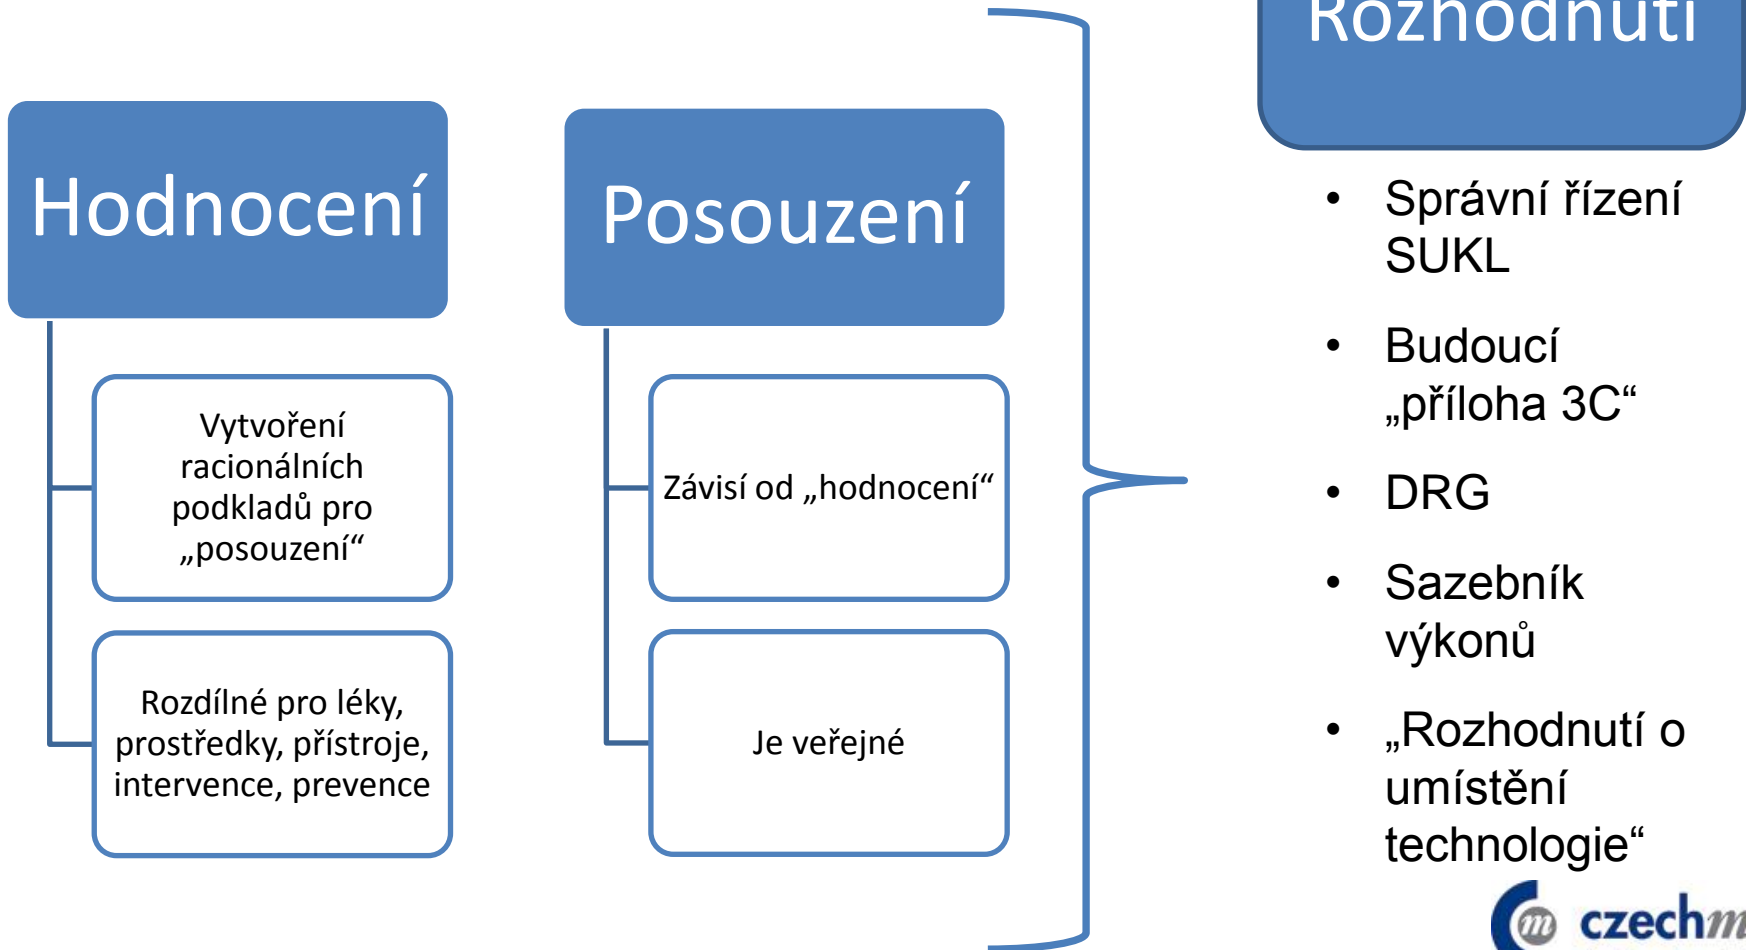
Rozhodnutí

Hodnocení

Vytvoření racionálních podkladů pro „posouzení“

Rozdílné pro léky, prostředky, přístroje, intervence, prevence

Posouzení

Závisí od „hodnocení“

Je veřejné

• Správní řízení SUKL
• Budoucí „příloha 3C“
• DRG
• Sazebník výkonů
• „Rozhodnutí o umístění technologie“

czechm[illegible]